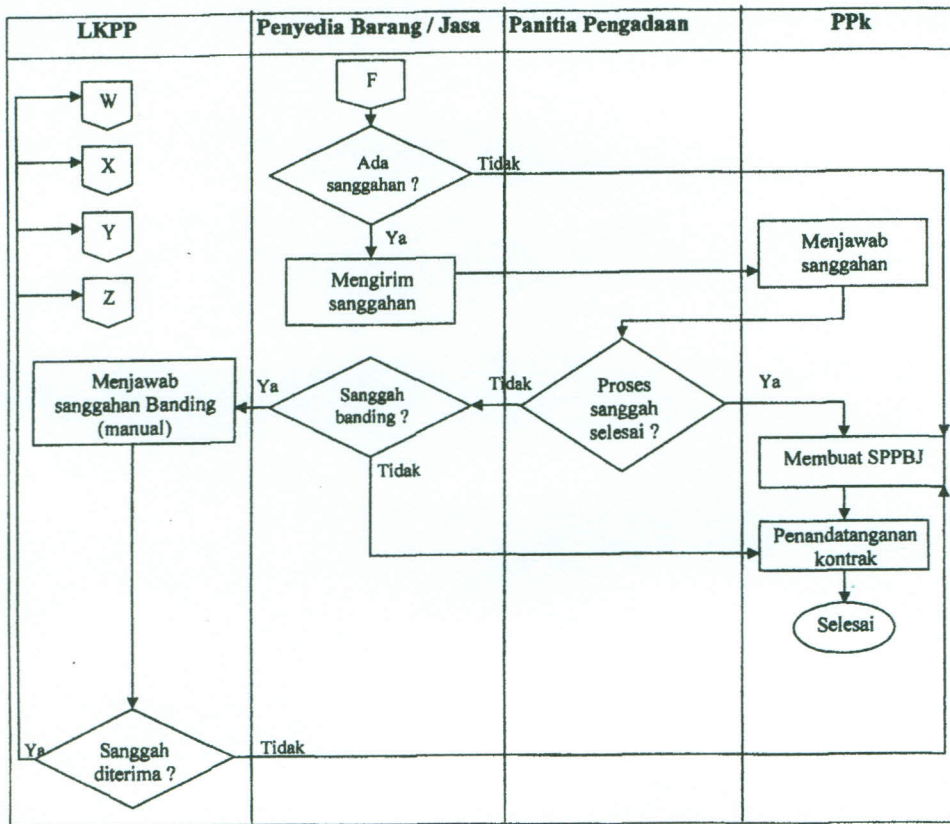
| LKPP | Penyedia Barang / Jasa | Panitia Pengadaan | PPk |
|---|---|---|---|

W

X

Y

Z

F

Ada sanggahan ?

Tidak

Ya

Mengirim sanggahan

Menjawab sanggahan

Menjawab sanggahan Banding (manual)

Ya

Sanggah banding ?

Tidak

Proses sanggah selesai ?

Ya

Tidak

Membuat SPPBJ

Penandatanganan kontrak

Selesai

Ya

Sanggah diterima ?

Tidak